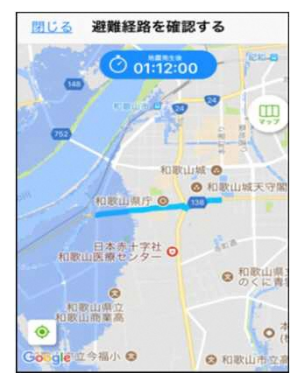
閉じる 避難経路を確認する

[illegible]
01:12:00

148

24

752

マップ

和歌山城

和歌山城天守閣

和歌山県庁

138

日本赤十字社
和歌山医療センター

和歌山県立
のくに青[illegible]

和歌山県立
和歌山商業高

Google

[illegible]今福小

和歌山市立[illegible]